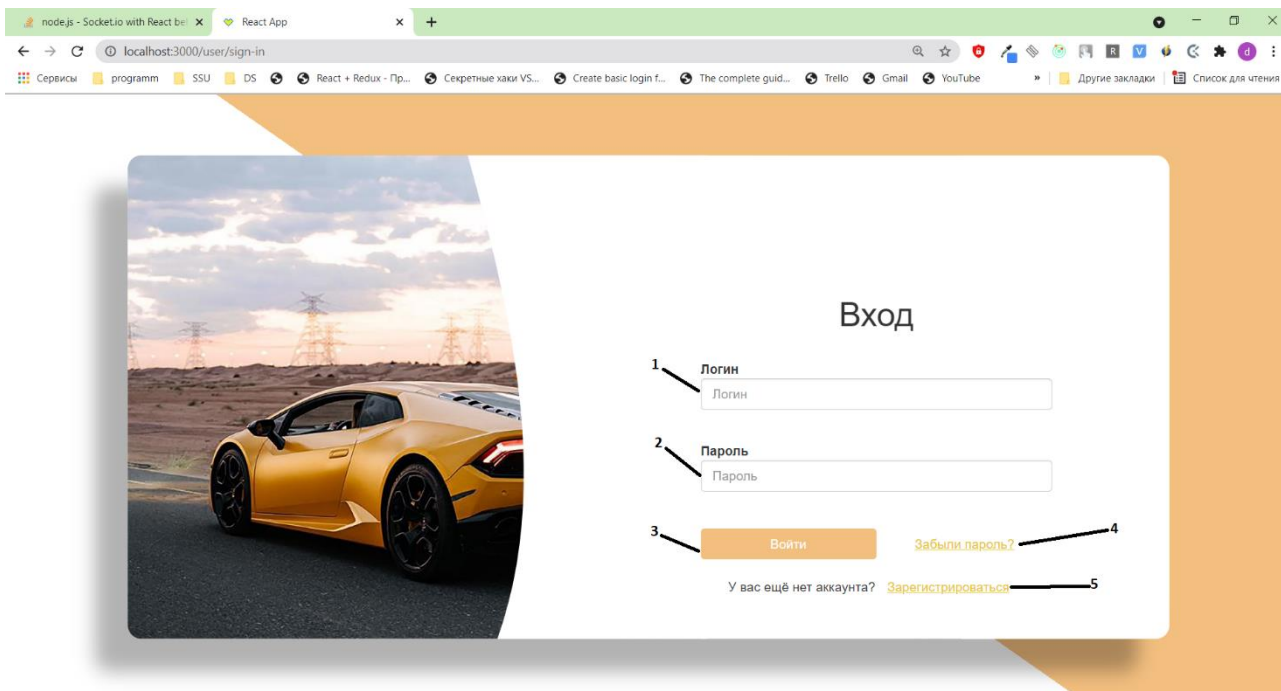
node.js - Socket.io with React be ×
React App ×
+

localhost:3000/user/sign-in

Сервисы programm SSU DS React + Redux - Пр... Секретные хаки VS... Create basic login f... The complete guid... Trello Gmail YouTube » Другие закладки Список для чтения

Вход

1
Логин
Логин

2
Пароль
Пароль

3
Войти
Забыли пароль?
4

У вас ещё нет аккаунта? Зарегистрироваться
5